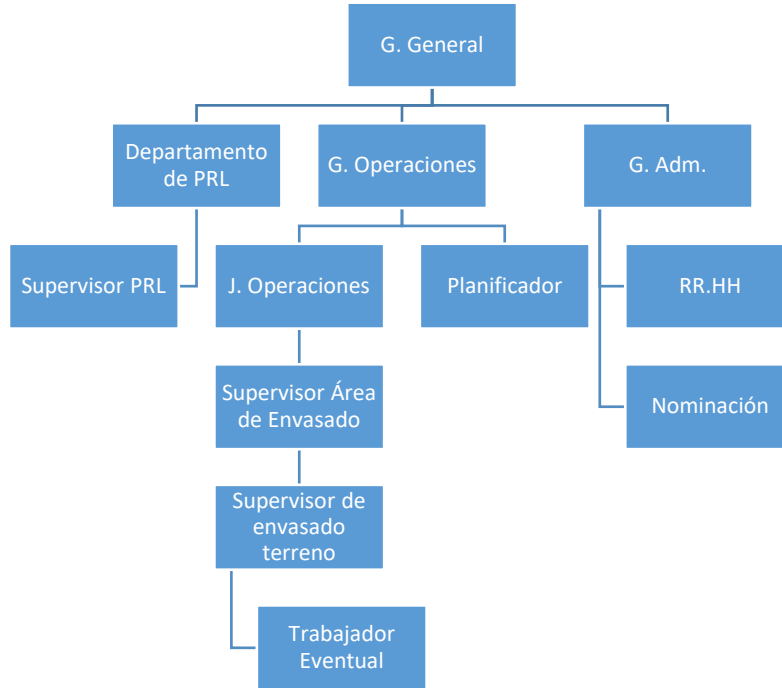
G. General

Departamento de PRL

G. Operaciones

G. Adm.

Supervisor PRL

J. Operaciones

Planificador

RR.HH

Supervisor Área de Envasado

Nominación

Supervisor de envasado terreno

Trabajador Eventual